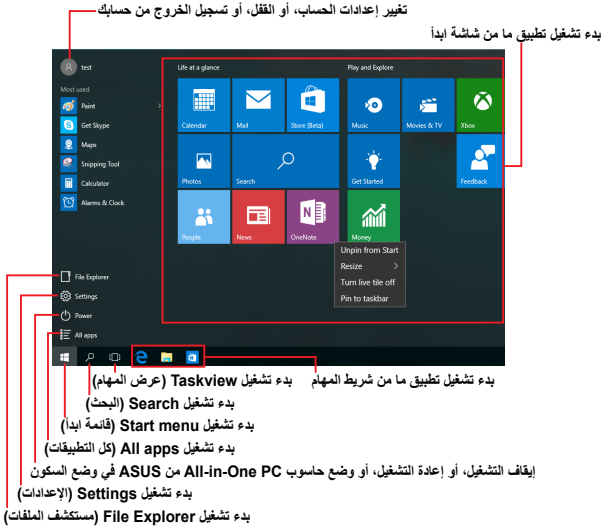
تغيير إعدادات الحساب، أو القفل، أو تسجيل الخروج من حسابك

بدء تشغيل تطبيق ما من شاشة ابدأ

test

Most used

Paint

Get Skype

Maps

Snipping Tool

Calculator

Alarms & Clock

Life at a glance

Calendar

Mail

Store (Beta)

Photos

Search

People

News

OneNote

Play and Explore

Music

Movies & TV

Xbox

Get Started

Feedback

Money

Unpin from Start

Resize

Turn live tile off

Pin to taskbar

File Explorer

Settings

Power

All apps

بدء تشغيل تطبيق ما من شريط المهام

بدء تشغيل Taskview (عرض المهام)

بدء تشغيل Search (البحث)

بدء تشغيل Start menu (قائمة ابدأ)

بدء تشغيل All apps (كل التطبيقات)

إيقاف التشغيل، أو إعادة التشغيل، أو وضع حاسوب All-in-One PC من ASUS في وضع السكون

بدء تشغيل Settings (الإعدادات)

بدء تشغيل File Explorer (مستكشف الملفات)